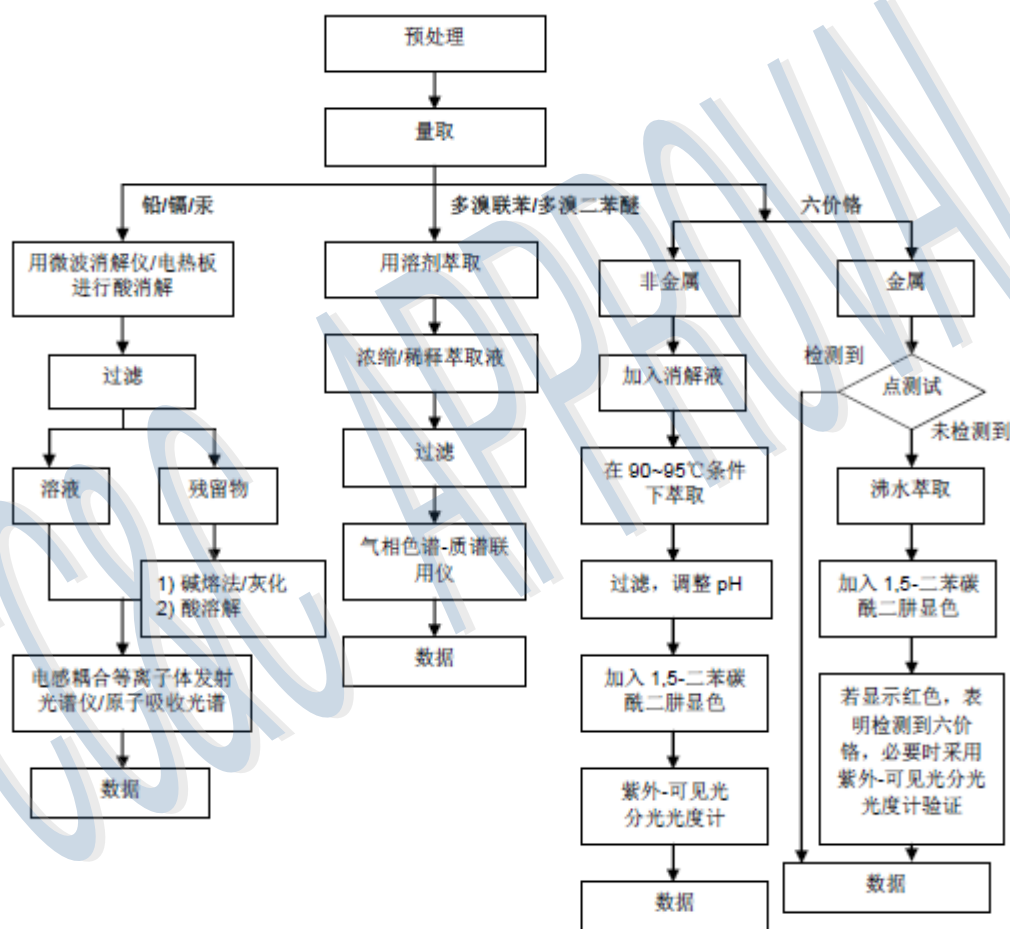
预处理

量取

铅/镉/汞

用微波消解仪/电热板进行酸消解

过滤

溶液

残留物

1) 碱熔法/灰化
2) 酸溶解

电感耦合等离子体发射光谱仪/原子吸收光谱

数据

多溴联苯/多溴二苯醚

用溶剂萃取

浓缩/稀释萃取液

过滤

气相色谱-质谱联用仪

数据

六价铬

非金属

加入消解液

在 90~95℃条件下萃取

过滤，调整 pH

加入 1,5-二苯碳酰二肼显色

紫外-可见光分光光度计

数据

金属

检测到

点测试

未检测到

沸水萃取

加入 1,5-二苯碳酰二肼显色

若显示红色，表明检测到六价铬，必要时采用紫外-可见光分光光度计验证

数据

CCIC APPROVAL